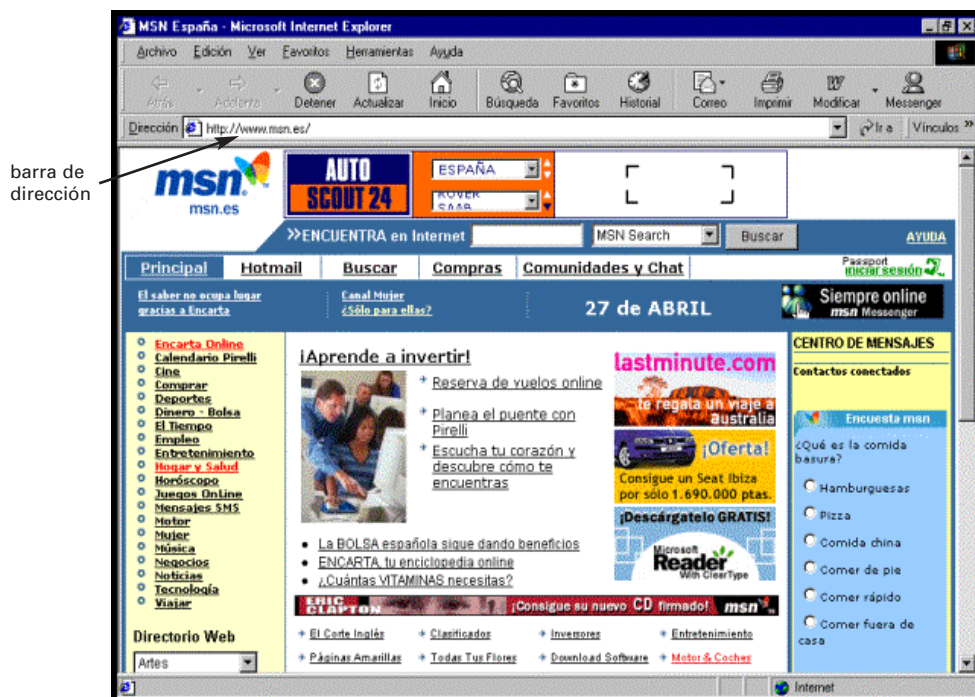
MSN España - Microsoft Internet Explorer

Archivo Edición Ver Favoritos Herramientas Ayuda

Atrás Adelante Detener Actualizar Inicio Búsqueda Favoritos Historial Correo Imprimir Modificar Messenger

Dirección http://www.msn.es/ Ir a Vínculos »

barra de dirección

msn msn.es

AUTO SCOUT 24

ESPAÑA

ROVER SAAB

»ENCUENTRA en Internet MSN Search Buscar AYUDA

Principal Hotmail Buscar Compras Comunidades y Chat

Passport iniciar sesión

El saber no ocupa lugar gracias a Encarta

Canal Mujer ¿Sólo para ellas?

27 de ABRIL

Siempre online msn Messenger

Encarta Online
Calendario Pirelli
Cine
Comprar
Deportes
Dinero - Bolsa
El Tiempo
Empleo
Entretenimiento
Hogar y Salud
Horóscopo
Juegos OnLine
Mensajes SMS
Motor
Mujer
Música
Negocios
Noticias
Tecnología
Viajar

Directorio Web

Artes

¡Aprende a invertir!

Reserva de vuelos online

Planea el puente con Pirelli

Escucha tu corazón y descubre cómo te encuentras

La BOLSA española sigue dando beneficios

ENCARTA, tu enciclopedia online

¿Cuántas VITAMINAS necesitas?

lastminute.com

te regala un viaje a Australia

¡Oferta!

Consigue un Seat Ibiza por sólo 1.690.000 ptas.

¡Descárgatelo GRATIS!

Microsoft Reader With ClearType

ERIC CLAPTON ¡Consigue su nuevo CD firmado! msn

El Corte Inglés Clasificados Inversores Entretenimiento

Páginas Amarillas Todas Tus Flores Download Software Motor & Coches

CENTRO DE MENSAJES

Contactos conectados

Encuesta msn

¿Qué es la comida basura?

Hamburguesas

Pizza

Comida china

Comer de pie

Comer rápido

Comer fuera de casa

Internet